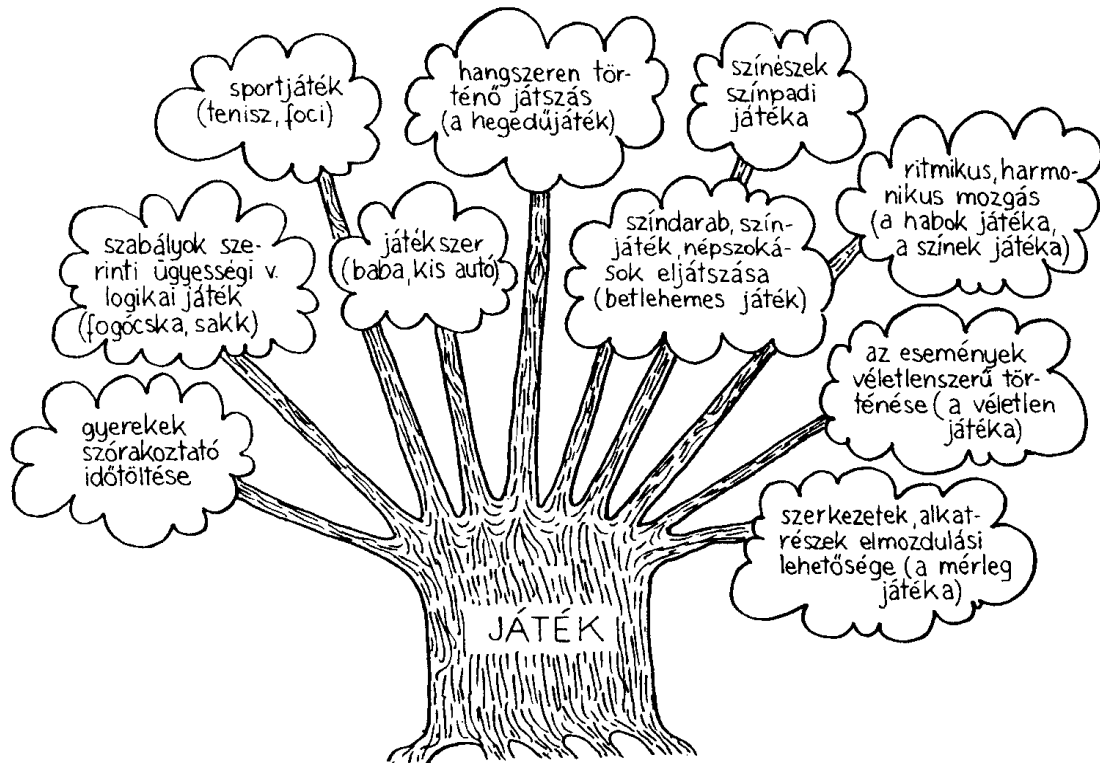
sportjáték (tenisz, foci)

hangszeren történő játszás (a hegedűjáték)

színészek színpadi játéka

ritmikus, harmonikus mozgás (a habok játéka, a színek játéka)

szabályok szerinti ügyességi v. logikai játék (fogócska, sakk)

játékszer (baba, kis autó)

színdarab, színjáték, népszokások eljátszása (betlehemes játék)

az események véletlenszerű történése (a véletlen játéka)

gyerekek szórakoztató időtöltése

szerkezetek, alkatrészek elmozdulási lehetősége (a mérleg játéka)

JÁTÉK